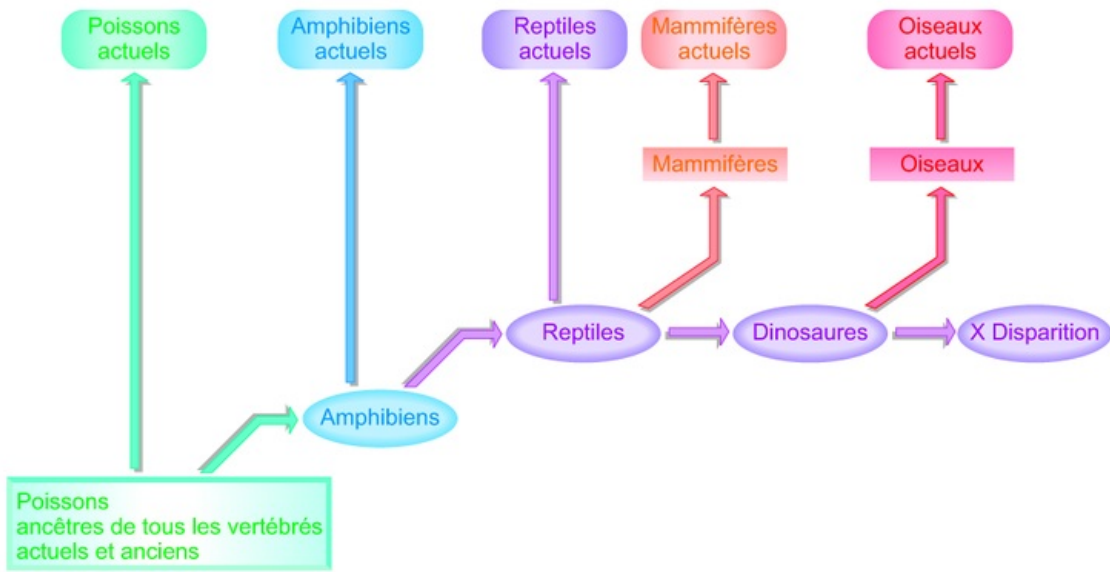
Poissons actuels

Amphibiens actuels

Reptiles actuels

Mammifères actuels

Oiseaux actuels

Mammifères

Oiseaux

Reptiles

Dinosaures

X Disparition

Amphibiens

Poissons
ancêtres de tous les vertébrés
actuels et anciens